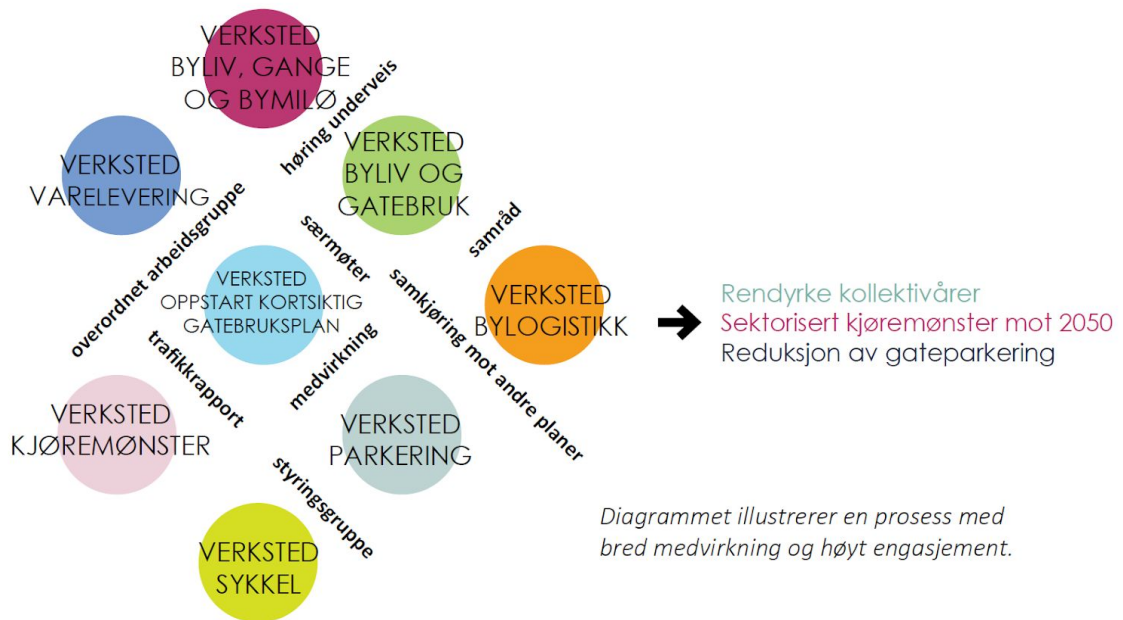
VERKSTED BYLIV, GANGE OG BYMILØ

høring underveis

VERKSTED VARELEVERING

VERKSTED BYLIV OG GATEBRUK

overordnet arbeidsgruppe

særmøter

samråd

VERKSTED OPPSTART KORTSIKTIG GATEBRUKSPLAN

samkjøring mot andre planer

VERKSTED BYLOGISTIKK

Rendyrke kollektivårer
Sektorisert kjøremønster mot 2050
Reduksjon av gateparkering

trafikkrapport

medvirkning

VERKSTED KJØREMØNSTER

VERKSTED PARKERING

styringsgruppe

VERKSTED SYKKEL

Diagrammet illustrerer en prosess med bred medvirkning og høyt engasjement.